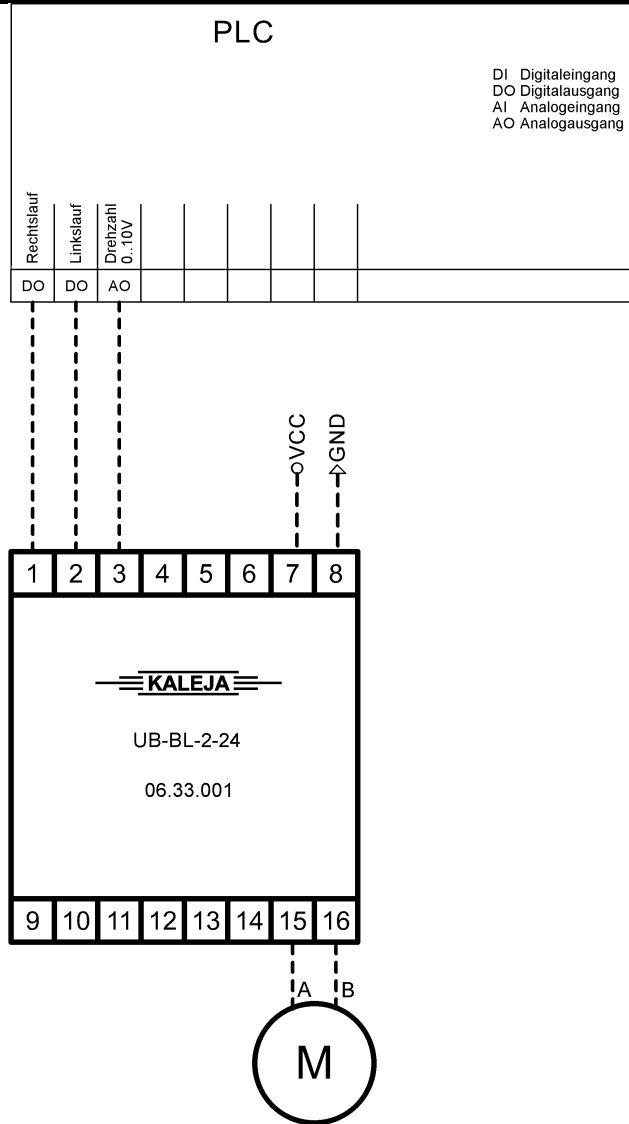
PLC

DI Digitaleingang
DO Digitalausgang
AI Analogeingang
AO Analogausgang

Rechtslauf
Linkslauf
Drehzahl 0..10V

DO DO AO

VCC
GND

1 2 3 4 5 6 7 8

KALEJA

UB-BL-2-24

06.33.001

9 10 11 12 13 14 15 16

A B

M